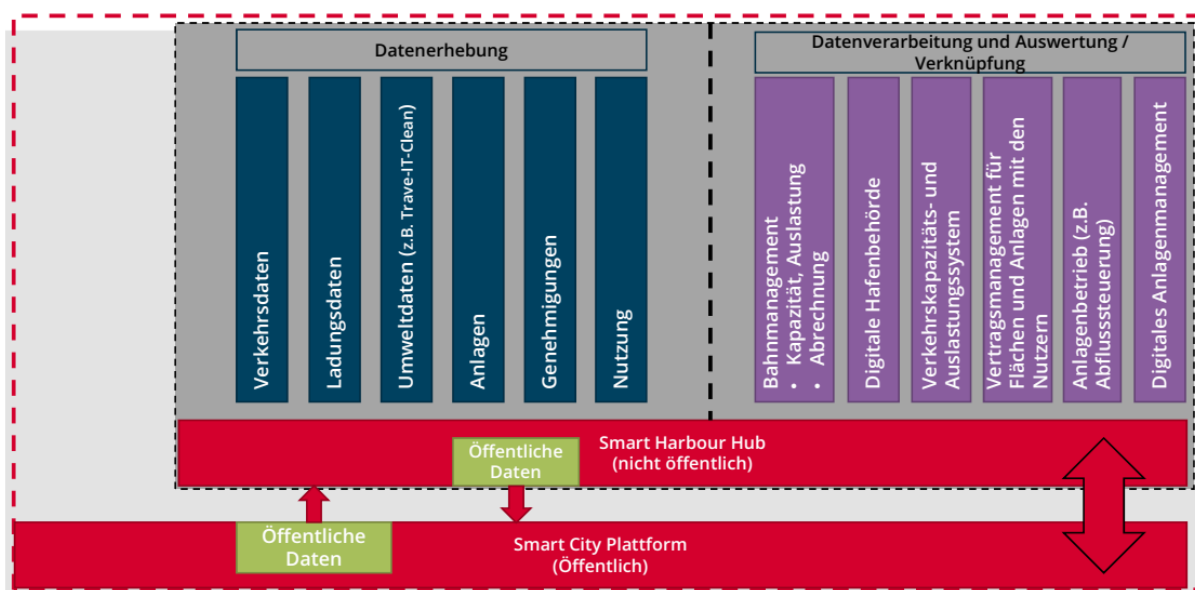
Datenerhebung

Verkehrsdaten

Ladungsdaten

Umweltdaten (z.B. Trave-IT-Clean)

Anlagen

Genehmigungen

Nutzung

Datenverarbeitung und Auswertung / Verknüpfung

Bahnmanagement
• Kapazität, Auslastung
• Abrechnung

Digitale Hafenbehörde

Verkehrskapazitäts- und Auslastungssystem

Vertragsmanagement für Flächen und Anlagen mit den Nutzern

Anlagenbetrieb (z.B. Abflusssteuerung)

Digitales Anlagenmanagement

Smart Harbour Hub
(nicht öffentlich)

Öffentliche Daten

Öffentliche Daten

Smart City Plattform
(Öffentlich)